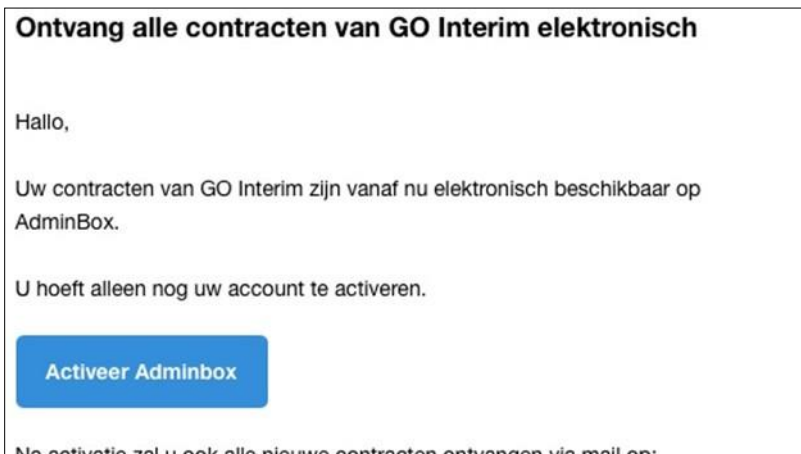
Ontvang alle contracten van GO Interim elektronisch

Hallo,

Uw contracten van GO Interim zijn vanaf nu elektronisch beschikbaar op AdminBox.

U hoeft alleen nog uw account te activeren.

Activeer Adminbox

Na activatie zal u ook alle nieuwe contracten ontvangen via mail op: